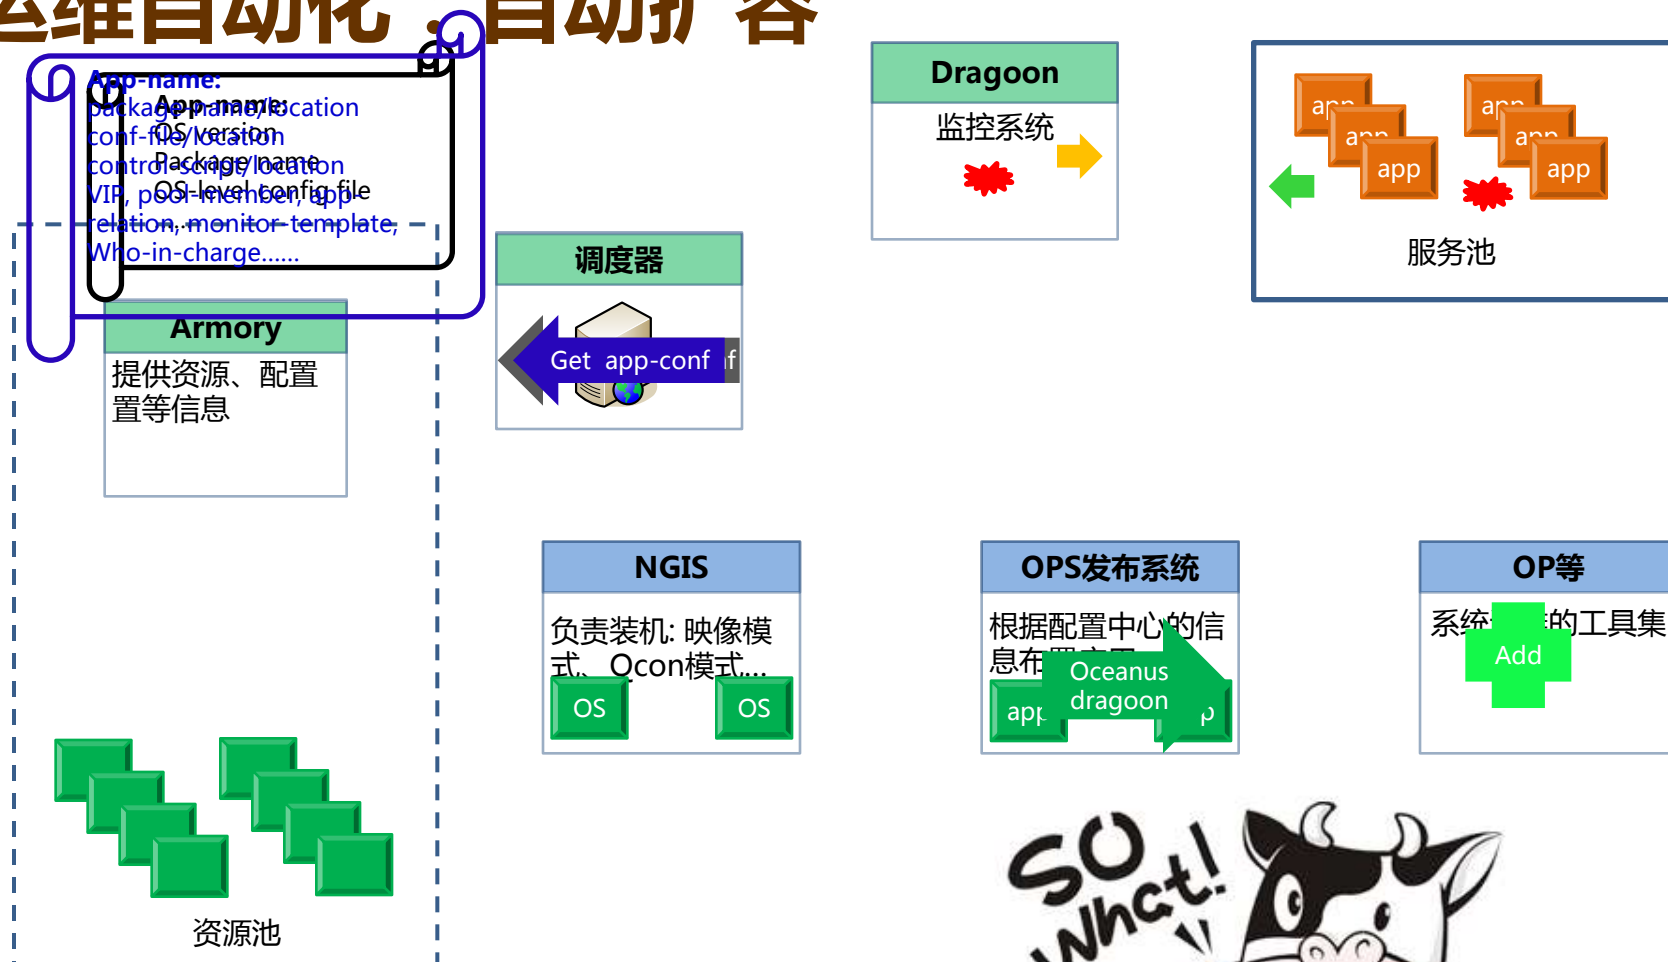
运维自动化：自动扩容

App-name:
package-name/location
conf-file/location
control-script/location
VIP, pool-member, app-relation, monitor-template,
Who-in-charge......

App-name:
OS version
Package name
OS-level config file

Armory
提供资源、配置等信息

调度器
Get app-conf

Dragoon
监控系统

app
app
app
app
app
app
服务池

NGIS
负责装机: 映像模式、Ocon模式...
OS
OS

OPS发布系统
根据配置中心的信息布
app
Oceanus
dragoon

OP等
系统的工具集
Add

资源池

SO Whct!